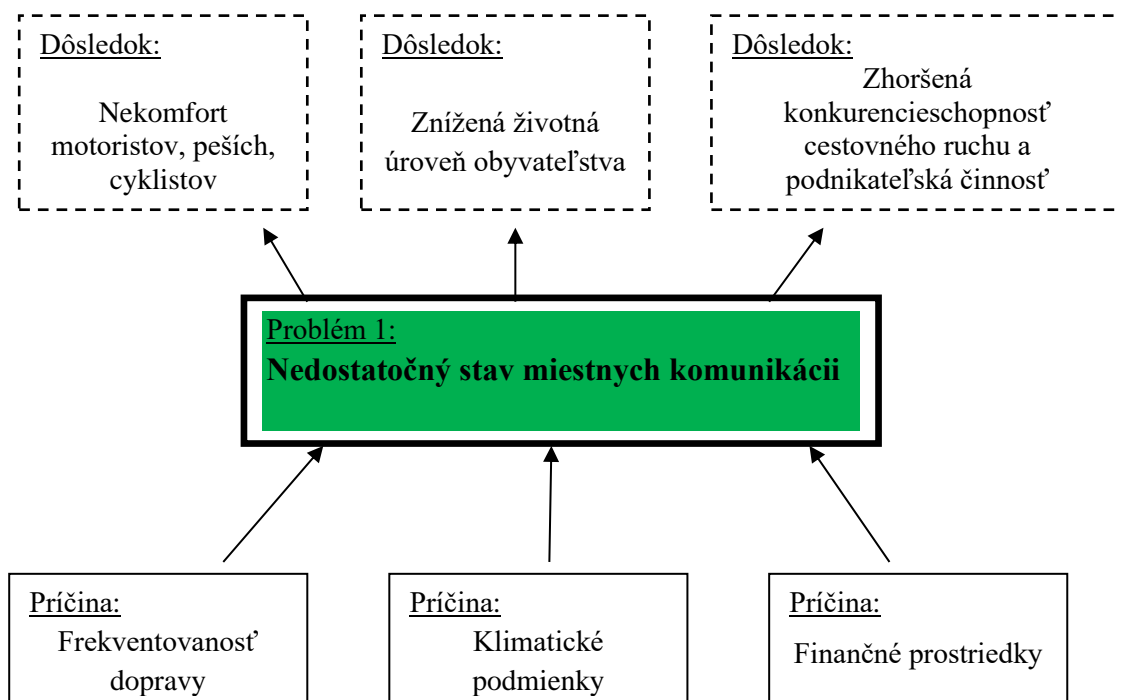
Dôsledok:
Nekomfort motoristov, peších, cyklistov

Dôsledok:
Znížená životná úroveň obyvateľstva

Dôsledok:
Zhoršená konkurencieschopnosť cestovného ruchu a podnikateľská činnosť

Problém 1:
Nedostatočný stav miestnych komunikácii

Príčina:
Frekventovanosť dopravy

Príčina:
Klimatické podmienky

Príčina:
Finančné prostriedky